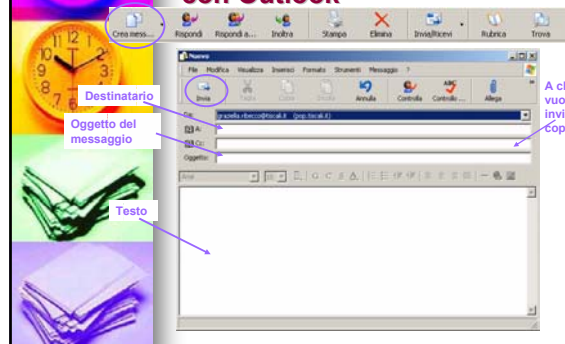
con Outlook

Crea mess... Rispondi Rispondi a... Inoltra Stampa Elimina Invia/Ricevi Rubrica Trova

Nuovo

File Modifica Visualizza Inserisci Formato Strumenti Messaggio ?

Invia Taglia Copia Incolla Annulla Controlla Controllo ... Allega

Da: grazella.ribecco@tiscali.it (pop.tiscali.it)

A:

Cc:

Oggetto:

Arial

Destinatario

Oggetto del messaggio

Testo

A chi vuoi invi cop